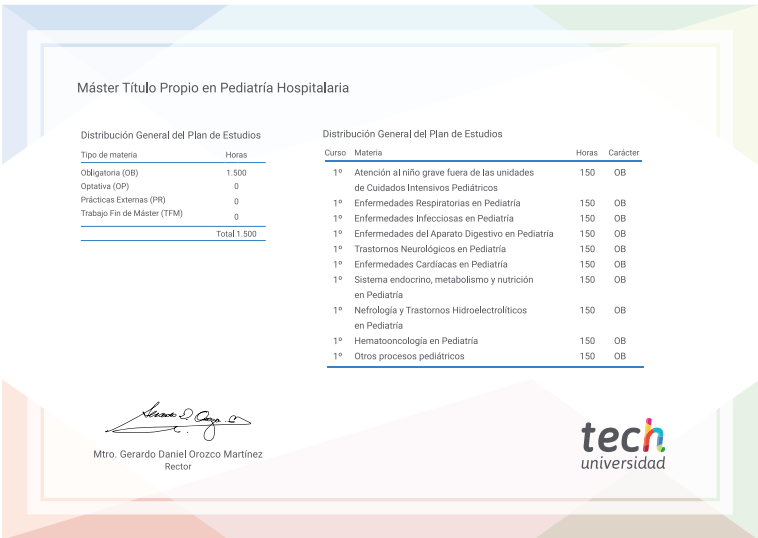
Máster Título Propio en Pediatría Hospitalaria

Distribución General del Plan de Estudios

| Tipo de materia | Horas |
|---|---|
| Obligatoria (OB) | 1.500 |
| Optativa (OP) | 0 |
| Prácticas Externas (PR) | 0 |
| Trabajo Fin de Máster (TFM) | 0 |
| | Total 1.500 |

Distribución General del Plan de Estudios

| Curso | Materia | Horas | Carácter |
|---|---|---|---|
| 1º | Atención al niño grave fuera de las unidades de Cuidados Intensivos Pediátricos | 150 | OB |
| 1º | Enfermedades Respiratorias en Pediatría | 150 | OB |
| 1º | Enfermedades Infecciosas en Pediatría | 150 | OB |
| 1º | Enfermedades del Aparato Digestivo en Pediatría | 150 | OB |
| 1º | Trastornos Neurológicos en Pediatría | 150 | OB |
| 1º | Enfermedades Cardíacas en Pediatría | 150 | OB |
| 1º | Sistema endocrino, metabolismo y nutrición en Pediatría | 150 | OB |
| 1º | Nefrología y Trastornos Hidroelectrolíticos en Pediatría | 150 | OB |
| 1º | Hematooncología en Pediatría | 150 | OB |
| 1º | Otros procesos pediátricos | 150 | OB |

Mtro. Gerardo Daniel Orozco Martínez
Rector

tech
universidad